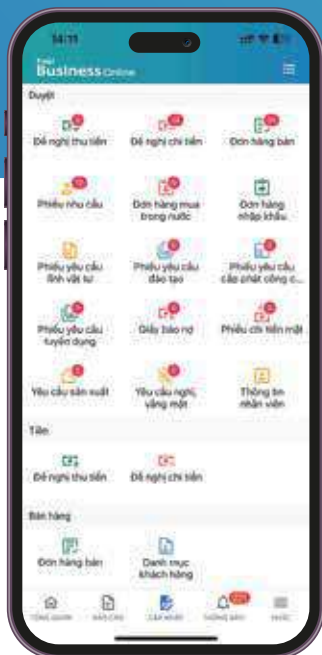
14:11

Business Online

Duyệt

Đề nghị thu tiền

Đề nghị chi tiền

Đơn hàng bán

Phiếu nhu cầu

Đơn hàng mua trong nước

Đơn hàng nhập khẩu

Phiếu yêu cầu lĩnh vật tư

Phiếu yêu cầu đào tạo

Phiếu yêu cầu cấp phát công c...

Phiếu yêu cầu tuyển dụng

Giấy báo nợ

Phiếu chi tiền mặt

Yêu cầu sản xuất

Yêu cầu nghỉ, vắng mặt

Thông tin nhân viên

Tiền

Đề nghị thu tiền

Đề nghị chi tiền

Bán hàng

Đơn hàng bán

Danh mục khách hàng

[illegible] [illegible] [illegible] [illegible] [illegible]